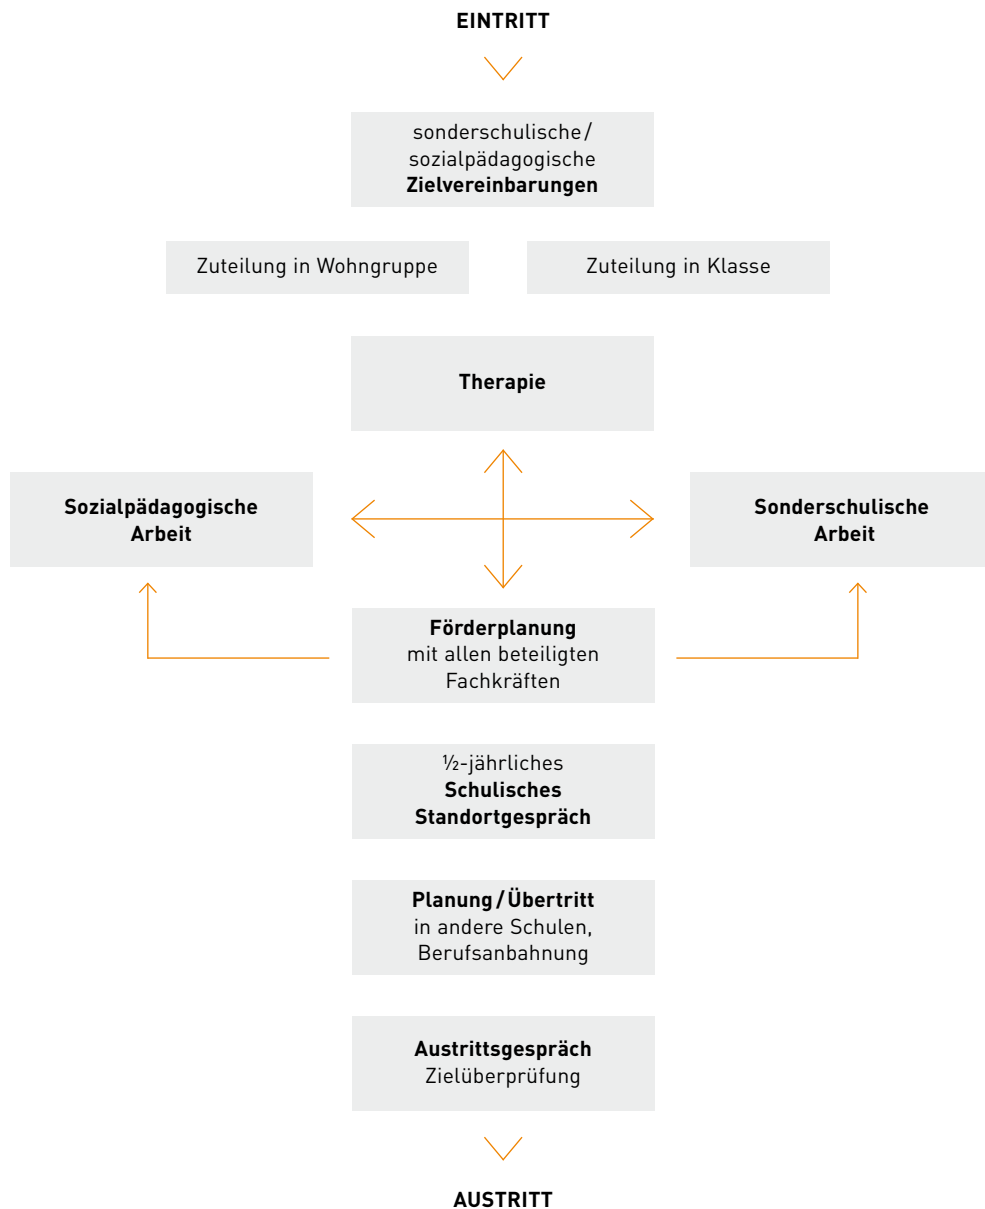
EINTRITT

sonderschulische/ sozialpädagogische Zielvereinbarungen

Zuteilung in Wohngruppe

Zuteilung in Klasse

Therapie

Sozialpädagogische Arbeit

Sonderschulische Arbeit

Förderplanung mit allen beteiligten Fachkräften

½-jährliches Schulisches Standortgespräch

Planung/Übertritt in andere Schulen, Berufsanbahnung

Austrittsgespräch Zielüberprüfung

AUSTRITT